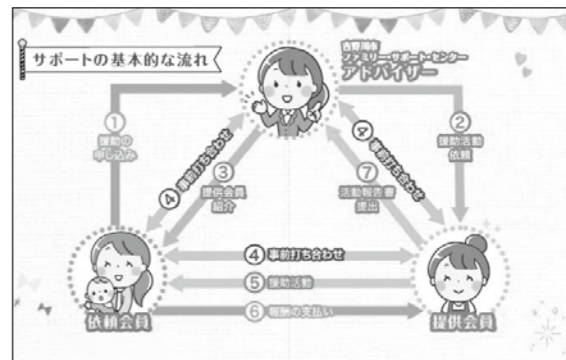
サポートの基本的な流れ

吉野川市
ファミリー・サポート・センター
アドバイザー

①
援助の
申し込み

②
援助活動
依頼

③
提供会員
紹介

④ 事前打ち合わせ

④ 事前打ち合わせ

⑦
活動報告書
提出

④ 事前打ち合わせ

⑤ 援助活動

⑥ 報酬の支払い

依頼会員

提供会員